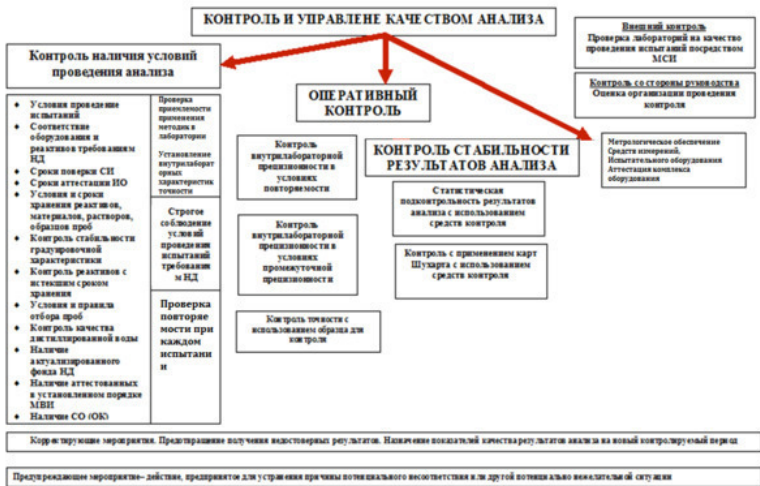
КОНТРОЛЬ И УПРАВЛЕНЕ КАЧЕСТВОМ АНАЛИЗА

Внешний контроль
Проверка лабораторий на качество проведения испытаний посредством МСИ

Контроль со стороны руководства
Оценка организации проведения контроля

Контроль наличия условий проведения анализа

- Условия проведение испытаний
- Соответствие оборудования и реактивов требованиям НД
- Сроки поверки СИ
- Сроки аттестации ИО
- Условия и сроки хранения реактивов, материалов, растворов, образцов проб
- Контроль стабильности градуировочной характеристики
- Контроль реактивов с истекшим сроком хранения
- Условия и правила отбора проб
- Контроль качества дистиллированной воды
- Наличие актуализированного фонда НД
- Наличие аттестованных в установленном порядке МВИ
- Наличие СО (ОК)

Проверка приемлемости применения методик в лаборатории

Установление внутрилабораторных характеристик точности

Строгое соблюдение условий проведения испытаний требований НД

Проверка повторяемости при каждом испытании

ОПЕРАТИВНЫЙ КОНТРОЛЬ

Контроль внутрилабораторной прецизионности в условиях повторяемости

Контроль внутрилабораторной прецизионности в условиях промежуточной прецизионности

Контроль точности с использованием образца для контроля

КОНТРОЛЬ СТАБИЛЬНОСТИ РЕЗУЛЬТАТОВ АНАЛИЗА

Статистическая подконтрольность результатов анализа с использованием средств контроля

Контроль с применением карт Шухарта с использованием средств контроля

Метрологическое обеспечение
Средств измерений,
Испытательного оборудования
Аттестация комплекса оборудования

Корректирующие мероприятия. Предотвращение получения недостоверных результатов. Назначение показателей качества результатов анализа на новый контролируемый период

Предупреждающее мероприятие– действие, предпринятое для устранения причины потенциального несоответствия или другой потенциально нежелательной ситуации